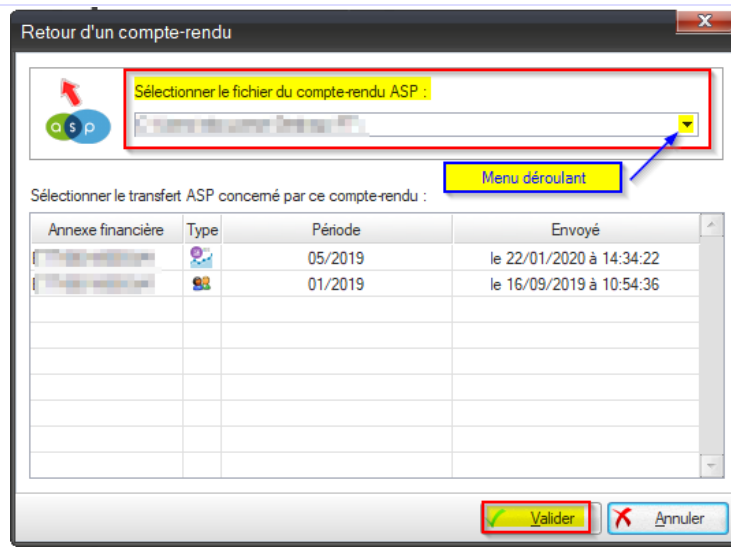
Retour d'un compte-rendu

asp

Sélectionner le fichier du compte-rendu ASP :

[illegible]

Menu déroulant

Sélectionner le transfert ASP concerné par ce compte-rendu :

| Annexe financière | Type | Période | Envoyé |
|---|---|---|---|
| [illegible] | | 05/2019 | le 22/01/2020 à 14:34:22 |
| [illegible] | | 01/2019 | le 16/09/2019 à 10:54:36 |

Valider

Annuler